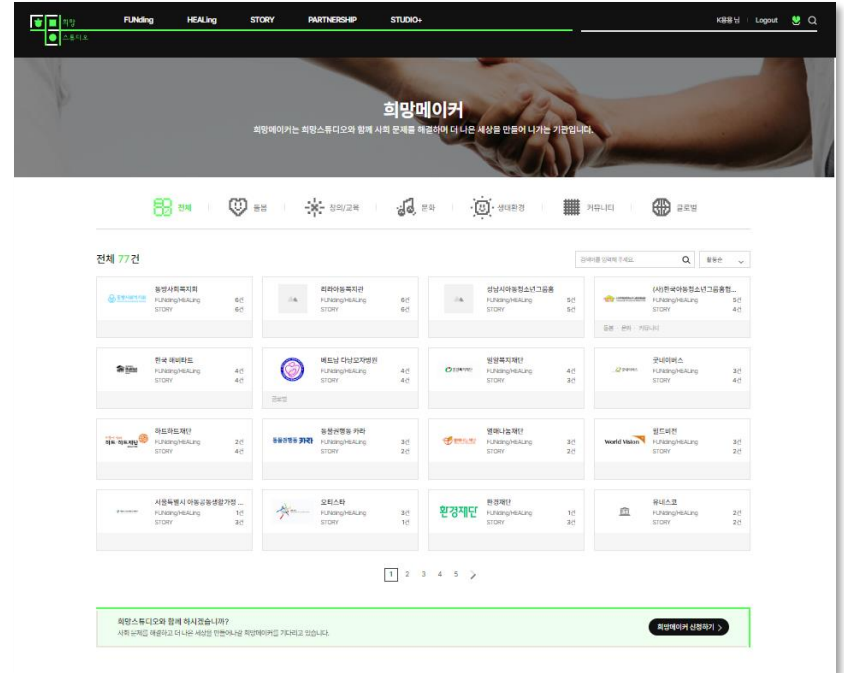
희망 스튜디오

FUNding HEALing STORY PARTNERSHIP STUDIO+ K용용님 Logout

희망메이커

희망메이커는 희망스튜디오와 함께 사회 문제를 해결하여 더 나은 세상을 만들어 나가는 기관입니다.

전체 돌봄 창의/교육 문화 생태환경 커뮤니티 글로벌

전체 77건

검색어를 입력해 주세요 활동순

동방사회복지회
FUNding/HEALing 6건
STORY 6건

리라아동복지관
FUNding/HEALing 6건
STORY 6건

성남시아동청소년그룹홈
FUNding/HEALing 5건
STORY 5건

(사)한국아동청소년그룹홈협...
FUNding/HEALing 5건
STORY 4건
돌봄 문화 커뮤니티

한국 해비타트
FUNding/HEALing 4건
STORY 4건

베트남 다낭오자병원
FUNding/HEALing 4건
STORY 4건
글로벌

밀알복지재단
FUNding/HEALing 4건
STORY 3건

굿네이버스
FUNding/HEALing 3건
STORY 4건

아트아트재단
FUNding/HEALing 2건
STORY 4건

동물권행동 카라
FUNding/HEALing 3건
STORY 2건

열매나눔재단
FUNding/HEALing 3건
STORY 2건

월드비전
World Vision
FUNding/HEALing 3건
STORY 2건

서울특별시 아동공동생활가정 ...
FUNding/HEALing 1건
STORY 3건

오티스타
FUNding/HEALing 3건
STORY 1건

환경재단
환경재단
FUNding/HEALing 1건
STORY 3건

유네스코
FUNding/HEALing 2건
STORY 2건

1 2 3 4 5 >

희망스튜디오와 함께 하시겠습니까?
사회 문제를 해결하고 더 나은 세상을 만들어나갈 희망메이커를 기다리고 있습니다.

희망메이커 신청하기 >